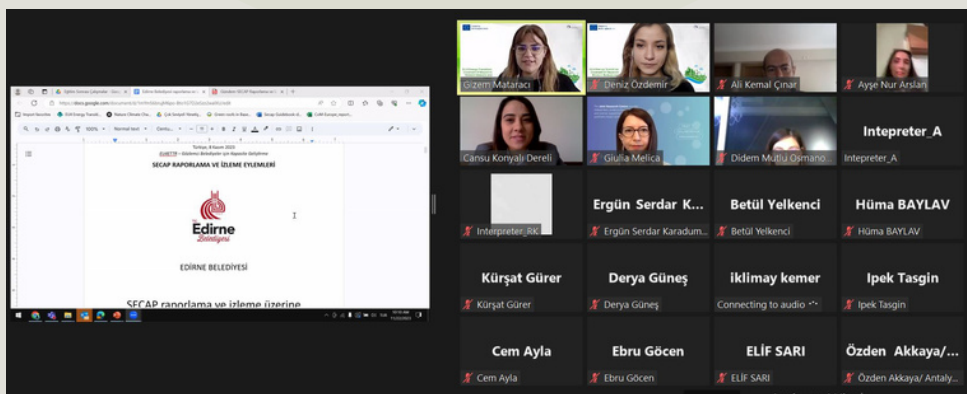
Türkiye, 8 Kasım 2023

SECAP RAPORLAMA VE İZLEME EYLEMLERİ

Edirne Belediyesi

EDİRNE BELEDİYESİ

SECAP raporlama ve izleme üzerine

Gizem Mataracı

Deniz Özdemir

Ali Kemal Çınar

Ayşe Nur Arslan

Cansu Konyalı Dereli

Giulia Melica

Didem Mutlu Osmano...

Intepreter_A

Intepreter_A

Interpreter_RK

Ergün Serdar K...

Ergün Serdar Karadum...

Betül Yelkenci

Betül Yelkenci

Hüma BAYLAV

Hüma BAYLAV

Kürşat Gürer

Kürşat Gürer

Derya Güneş

Derya Güneş

iklimay kemer

Connecting to audio

Ipek Tasgin

Ipek Tasgin

Cem Ayla

Cem Ayla

Ebru Göcen

Ebru Göcen

ELİF SARI

ELİF SARI

Özden Akkaya/...

Özden Akkaya/ Antaly...